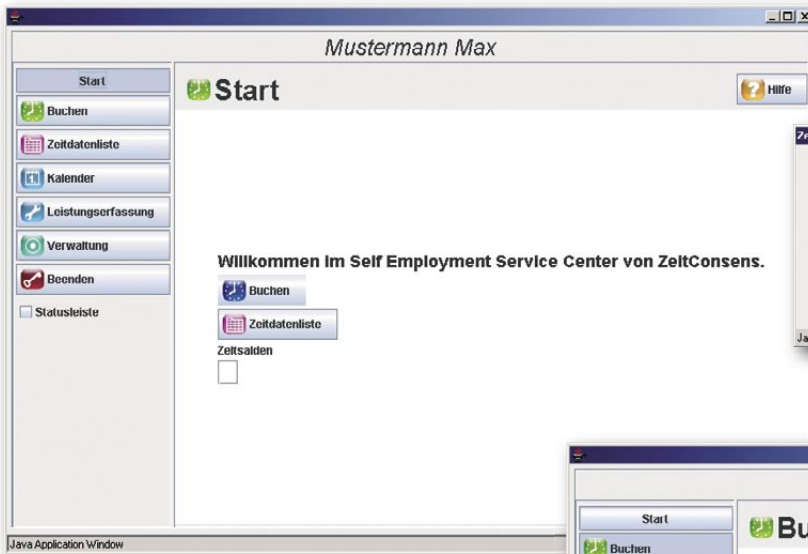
Mustermann Max

Start
Buchen
Zeitdatenliste
Kalender
Leistungserfassung
Verwaltung
Beenden
Statusleiste

Start

Hilfe

Willkommen im Self Employment Service Center von ZeitConsens.

Buchen
Zeitdatenliste
Zeitsalden

Ze
Ja

Start
Bu
Buchen

Java Application Window